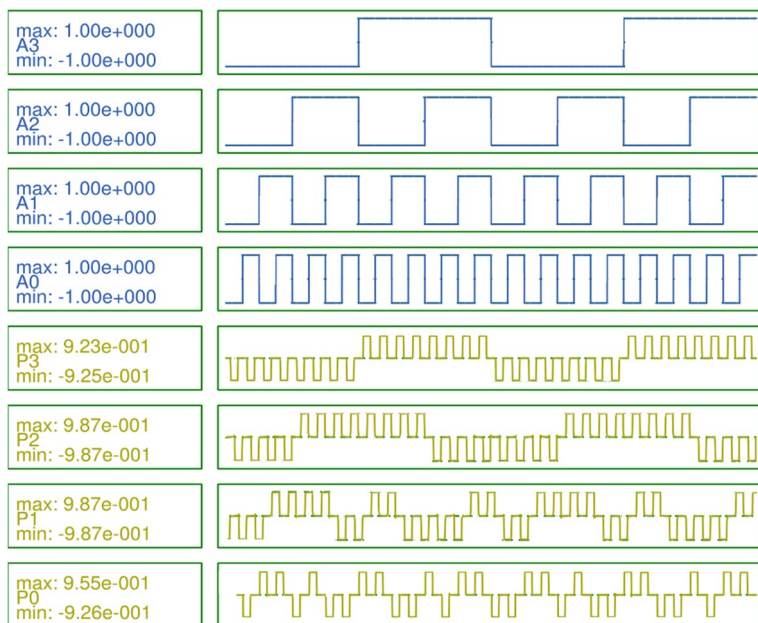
max: 1.00e+000
A3
min: -1.00e+000

max: 1.00e+000
A2
min: -1.00e+000

max: 1.00e+000
A1
min: -1.00e+000

max: 1.00e+000
A0
min: -1.00e+000

max: 9.23e-001
P3
min: -9.25e-001

max: 9.87e-001
P2
min: -9.87e-001

max: 9.87e-001
P1
min: -9.87e-001

max: 9.55e-001
P0
min: -9.26e-001